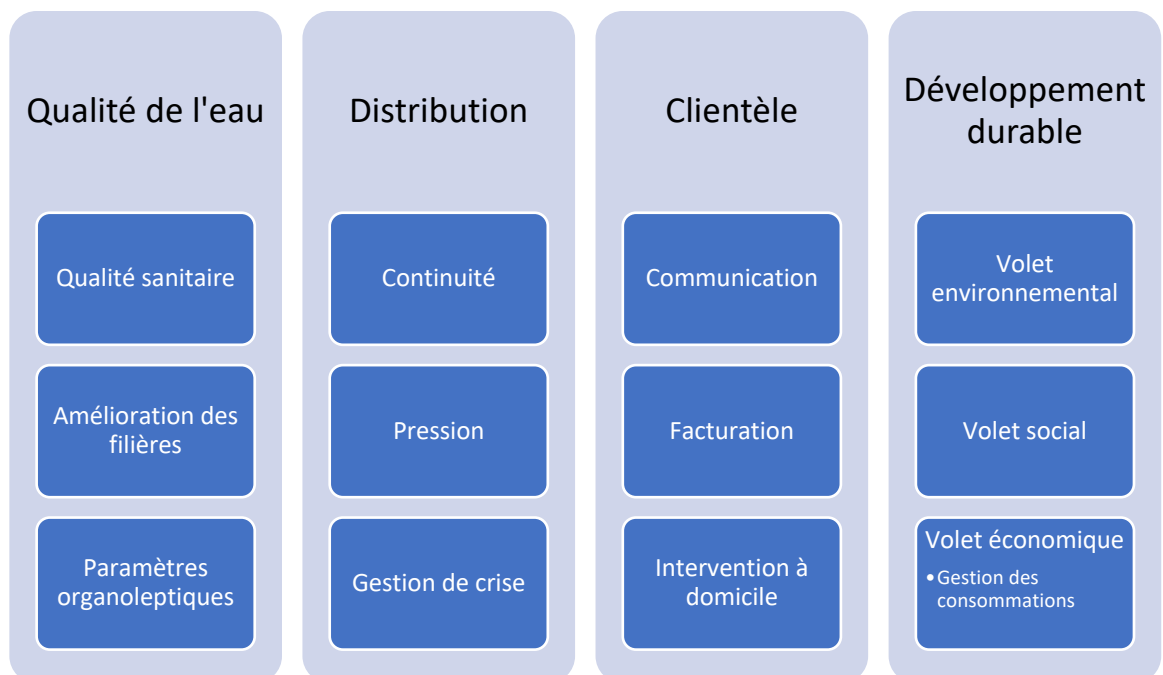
Qualité de l'eau

Qualité sanitaire

Amélioration des filières

Paramètres organoleptiques

Distribution

Continuité

Pression

Gestion de crise

Clientèle

Communication

Facturation

Intervention à domicile

Développement durable

Volet environnemental

Volet social

Volet économique

• Gestion des consommations